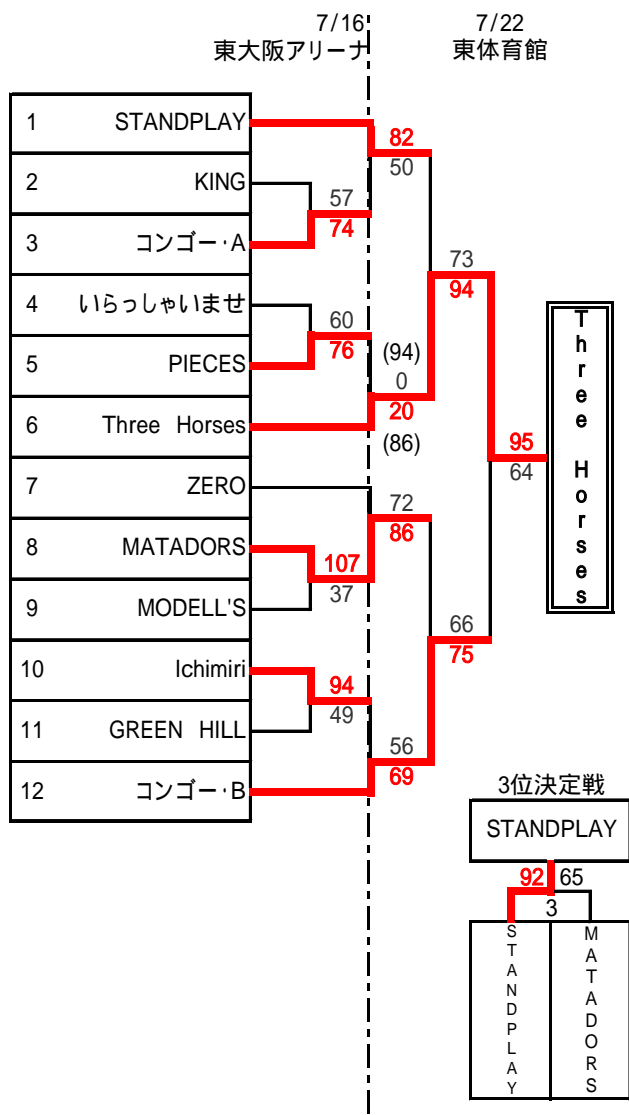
7/16
東大阪アリーナ

7/22
東体育館

| | |
|---|---|
| 1 | STANDPLAY |
| 2 | KING |
| 3 | コンゴー・A |
| 4 | いらっしゃいませ |
| 5 | PIECES |
| 6 | Three Horses |
| 7 | ZERO |
| 8 | MATADORS |
| 9 | MODELL'S |
| 10 | Ichimiri |
| 11 | GREEN HILL |
| 12 | コンゴー・B |

82
50
57
74
60
76
(94)
0
20
(86)
73
94
95
64
72
86
107
37
66
75
94
49
56
69

Three Horses

3位決定戦
STANDPLAY
92
65
3
STANDPLAY
MATADORS